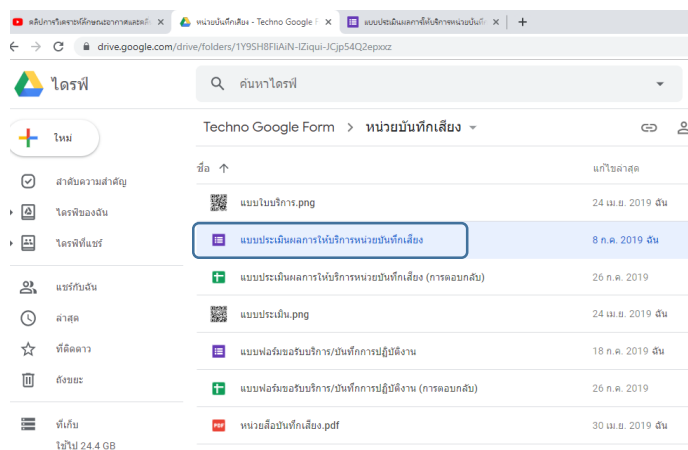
คลิปการวิเคราะห์ลักษณะอากาศและคลื่
หน่วยบันทึกเสียง - Techno Google F
แบบประเมินผลการให้บริการหน่วยบันทึก
+
drive.google.com/drive/folders/1Y9SH8FliAiN-IZiqui-JCjpS4Q2epxxz

ไดรฟ์
ค้นหาไดรฟ์

ใหม่
Techno Google Form > หน่วยบันทึกเสียง

ลำดับความสำคัญ
ไดรฟ์ของฉัน
ไดรฟ์ที่แชร์
แชร์กับฉัน
ล่าสุด
ที่ติดดาว
ถังขยะ
ที่เก็บ
ใช้ไป 24.4 GB

| ชื่อ ↑ | แก้ไขล่าสุด |
|---|---|
| แบบใบบริการ.png | 24 เม.ย. 2019 ฉัน |
| แบบประเมินผลการให้บริการหน่วยบันทึกเสียง | 8 ก.ค. 2019 ฉัน |
| แบบประเมินผลการให้บริการหน่วยบันทึกเสียง (การตอบกลับ) | 26 ก.ค. 2019 |
| แบบประเมิน.png | 24 เม.ย. 2019 ฉัน |
| แบบฟอร์มขอรับบริการ/บันทึกการปฏิบัติงาน | 18 ก.ค. 2019 ฉัน |
| แบบฟอร์มขอรับบริการ/บันทึกการปฏิบัติงาน (การตอบกลับ) | 26 ก.ค. 2019 |
| หน่วยสื่อบันทึกเสียง.pdf | 30 เม.ย. 2019 ฉัน |